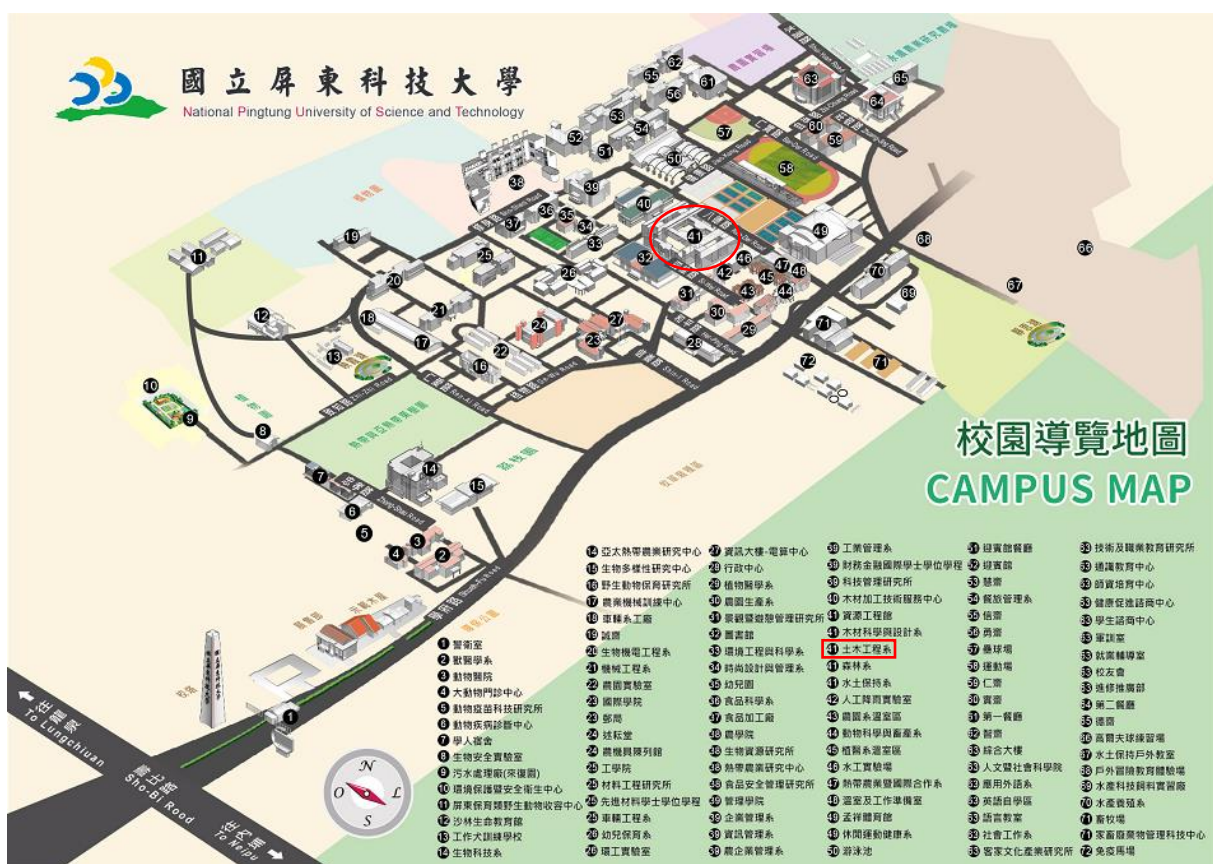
國立屏東科技大學
National Pingtung University of Science and Technology

校園導覽地圖
CAMPUS MAP

往龍泉 To Lungchiuan
學府路 Shoe-Fu Road
往內埔 To Neipu
學府路 Sho-Bi Road

1 警衛室
2 獸醫學系
3 動物醫院
4 大動物門診中心
5 動物疫苗科技研究所
6 動物疾病診斷中心
7 學人宿舍
8 生物安全實驗室
9 污水處理廠(寧復園)
10 環境保護暨安全衛生中心
11 屏東保育類野生動物收容中心
12 沙林生命教育館
13 工作犬訓練學校
14 生物科技系
14 亞太熱帶農業研究中心
15 生物多樣性研究中心
16 野生動物保育研究所
17 農業機械訓練中心
18 車輛系工廠
19 誠齋
20 生物機電工程系
21 機械工程系
22 農園實驗室
23 國際學院
24 郵局
25 述耘堂
26 農機具陳列館
27 工學院
28 材料工程研究所
29 先進材料學士學位學程
30 車輛工程系
31 幼兒保育系
32 環工實驗室
33 資訊大樓-電算中心
34 行政中心
35 植物醫學系
36 農園生產系
37 景觀暨遊憩管理研究所
38 圖書館
39 環境工程與科學系
40 時尚設計與管理系
41 幼兒園
42 食品科學系
43 食品加工廠
44 農學院
45 生物資源研究所
46 熱帶農業研究中心
47 食品安全管理研究所
48 管理學院
49 企業管理系
50 資訊管理系
51 農企業管理系
52 工業管理系
53 財務金融國際學士學位學程
54 科技管理研究所
55 木材加工技術服務中心
56 資源工程館
57 木材科學與設計系
41 土木工程系
41 森林系
41 水土保持系
42 人工降雨實驗室
43 農園系溫室區
44 動物科學與畜產系
45 植醫系溫室區
46 水工實驗場
47 熱帶農業暨國際合作系
48 溫室及工作準備室
49 孟祥體育館
49 休閒運動健康系
50 游泳池
51 迎賓館餐廳
52 迎賓館
53 慧齋
54 餐旅管理系
55 悟齋
56 勇齋
57 壘球場
58 運動場
59 仁齋
60 實齋
61 第一餐廳
62 智齋
63 綜合大樓
64 人文暨社會科學院
65 應用外語系
66 英語自學區
67 語言教室
68 社會工作系
69 客家文化產業研究所
70 技術及職業教育研究所
71 通識教育中心
72 師資培育中心
73 健康促進諮商中心
74 學生諮商中心
75 軍訓室
76 就業輔導室
77 校友會
78 進修推廣部
79 第二餐廳
80 德齋
81 高爾夫球練習場
82 水土保持戶外教室
83 戶外冒險教育體驗場
84 水產科技飼料實習廠
85 水產養殖系
86 畜牧場
87 家畜廢棄物管理科技中心
88 免疫馬場

N L S O